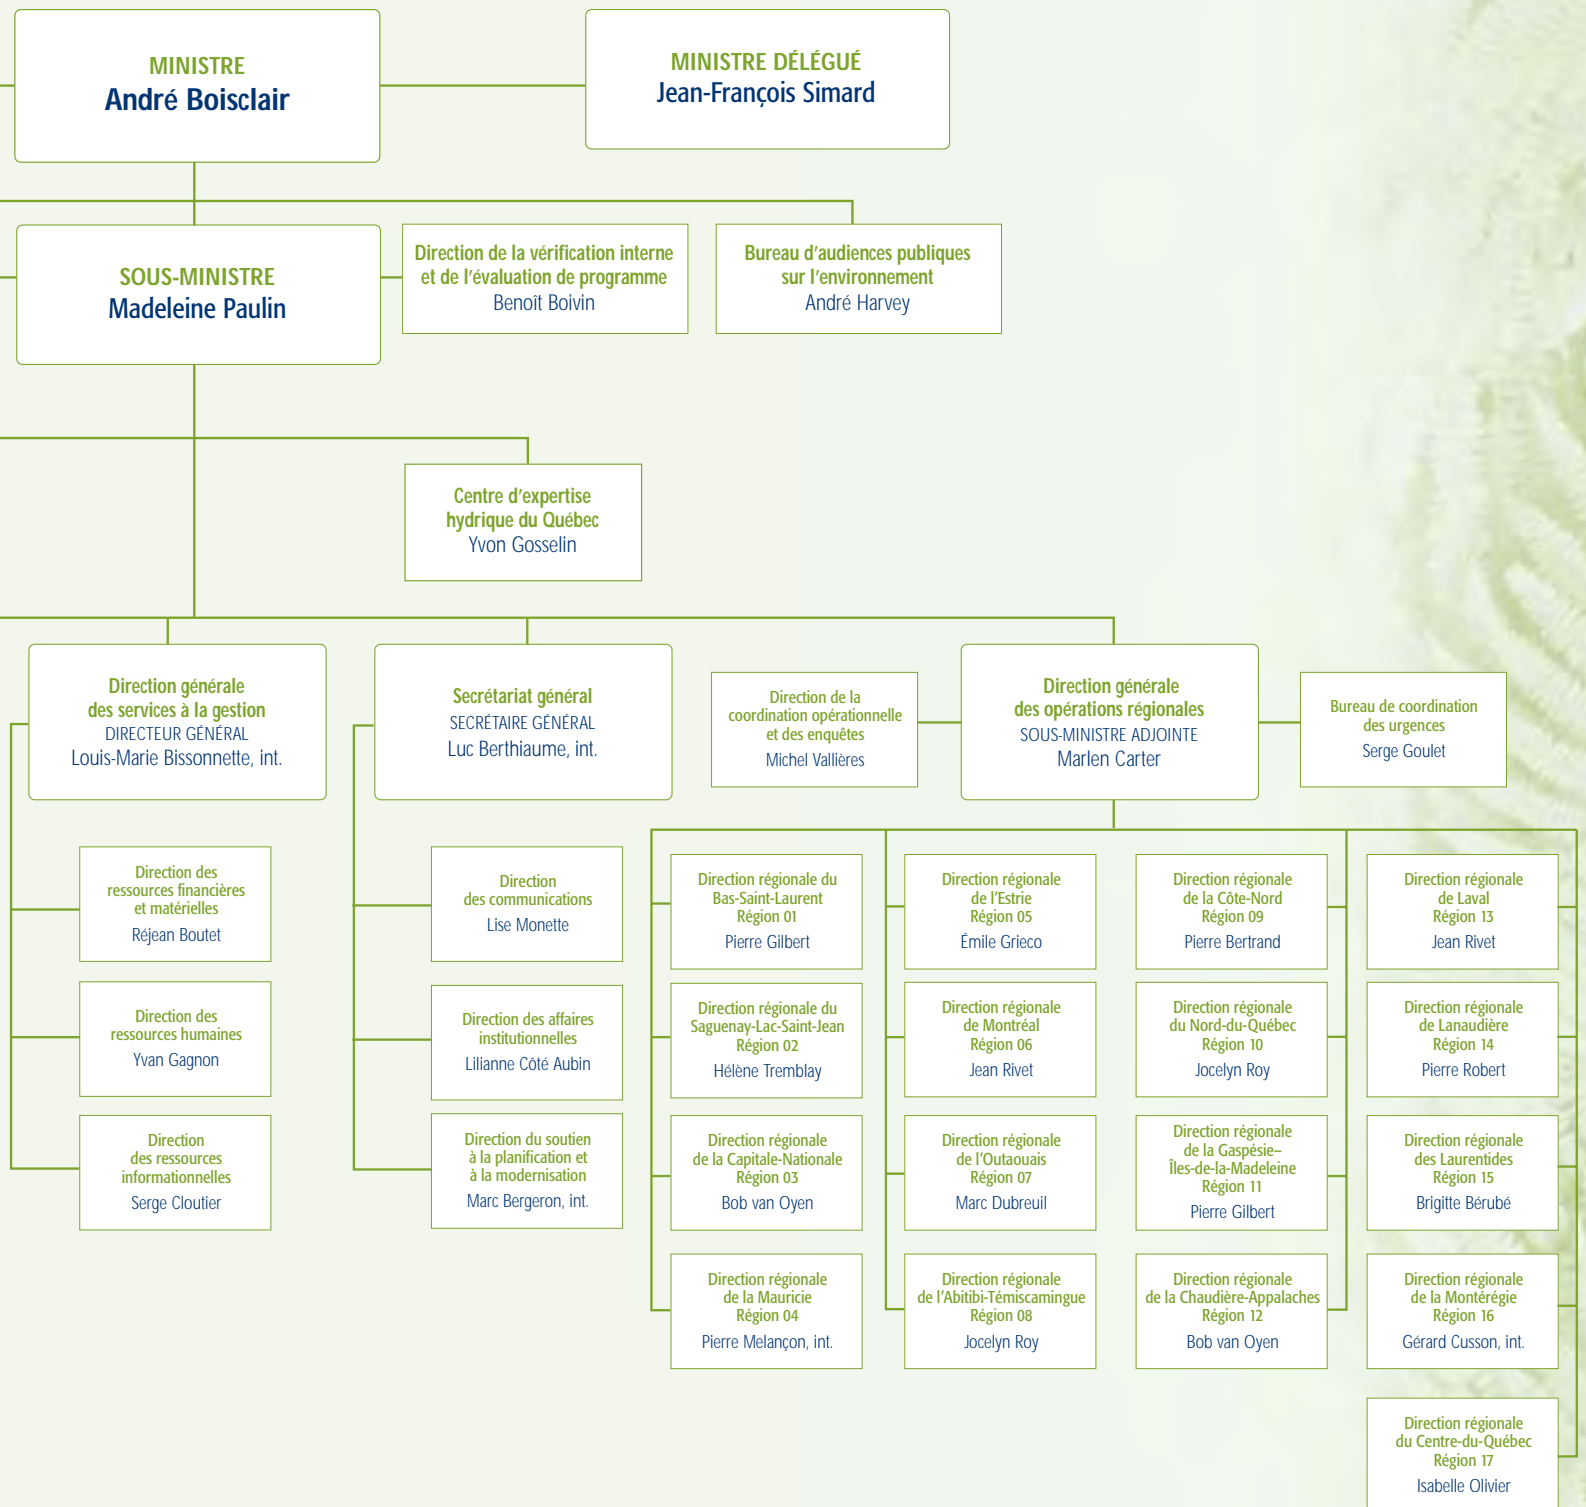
MINISTRE
André Boisclair

MINISTRE DÉLÉGUÉ
Jean-François Simard

SOUS-MINISTRE
Madeleine Paulin

Direction de la vérification interne et de l'évaluation de programme
Benoît Boivin

Bureau d'audiences publiques sur l'environnement
André Harvey

Centre d'expertise hydrique du Québec
Yvon Gosselin

Direction générale des services à la gestion
DIRECTEUR GÉNÉRAL
Louis-Marie Bissonnette, int.

Secrétariat général
SECRÉTAIRE GÉNÉRAL
Luc Berthiaume, int.

Direction de la coordination opérationnelle et des enquêtes
Michel Vallières

Direction générale des opérations régionales
SOUS-MINISTRE ADJOINTE
Marlen Carter

Bureau de coordination des urgences
Serge Goulet

Direction des ressources financières et matérielles
Réjean Boutet

Direction des ressources humaines
Yvan Gagnon

Direction des ressources informationnelles
Serge Cloutier

Direction des communications
Lise Monette

Direction des affaires institutionnelles
Lilianne Côté Aubin

Direction du soutien à la planification et à la modernisation
Marc Bergeron, int.

Direction régionale du Bas-Saint-Laurent
Région 01
Pierre Gilbert

Direction régionale du Saguenay-Lac-Saint-Jean
Région 02
Hélène Tremblay

Direction régionale de la Capitale-Nationale
Région 03
Bob van Oyen

Direction régionale de la Mauricie
Région 04
Pierre Melançon, int.

Direction régionale de l'Estrie
Région 05
Émile Grieco

Direction régionale de Montréal
Région 06
Jean Rivet

Direction régionale de l'Outaouais
Région 07
Marc Dubreuil

Direction régionale de l'Abitibi-Témiscamingue
Région 08
Jocelyn Roy

Direction régionale de la Côte-Nord
Région 09
Pierre Bertrand

Direction régionale du Nord-du-Québec
Région 10
Jocelyn Roy

Direction régionale de la Gaspésie–Îles-de-la-Madeleine
Région 11
Pierre Gilbert

Direction régionale de la Chaudière-Appalaches
Région 12
Bob van Oyen

Direction régionale de Laval
Région 13
Jean Rivet

Direction régionale de Lanaudière
Région 14
Pierre Robert

Direction régionale des Laurentides
Région 15
Brigitte Bérubé

Direction régionale de la Montérégie
Région 16
Gérard Cusson, int.

Direction régionale du Centre-du-Québec
Région 17
Isabelle Olivier